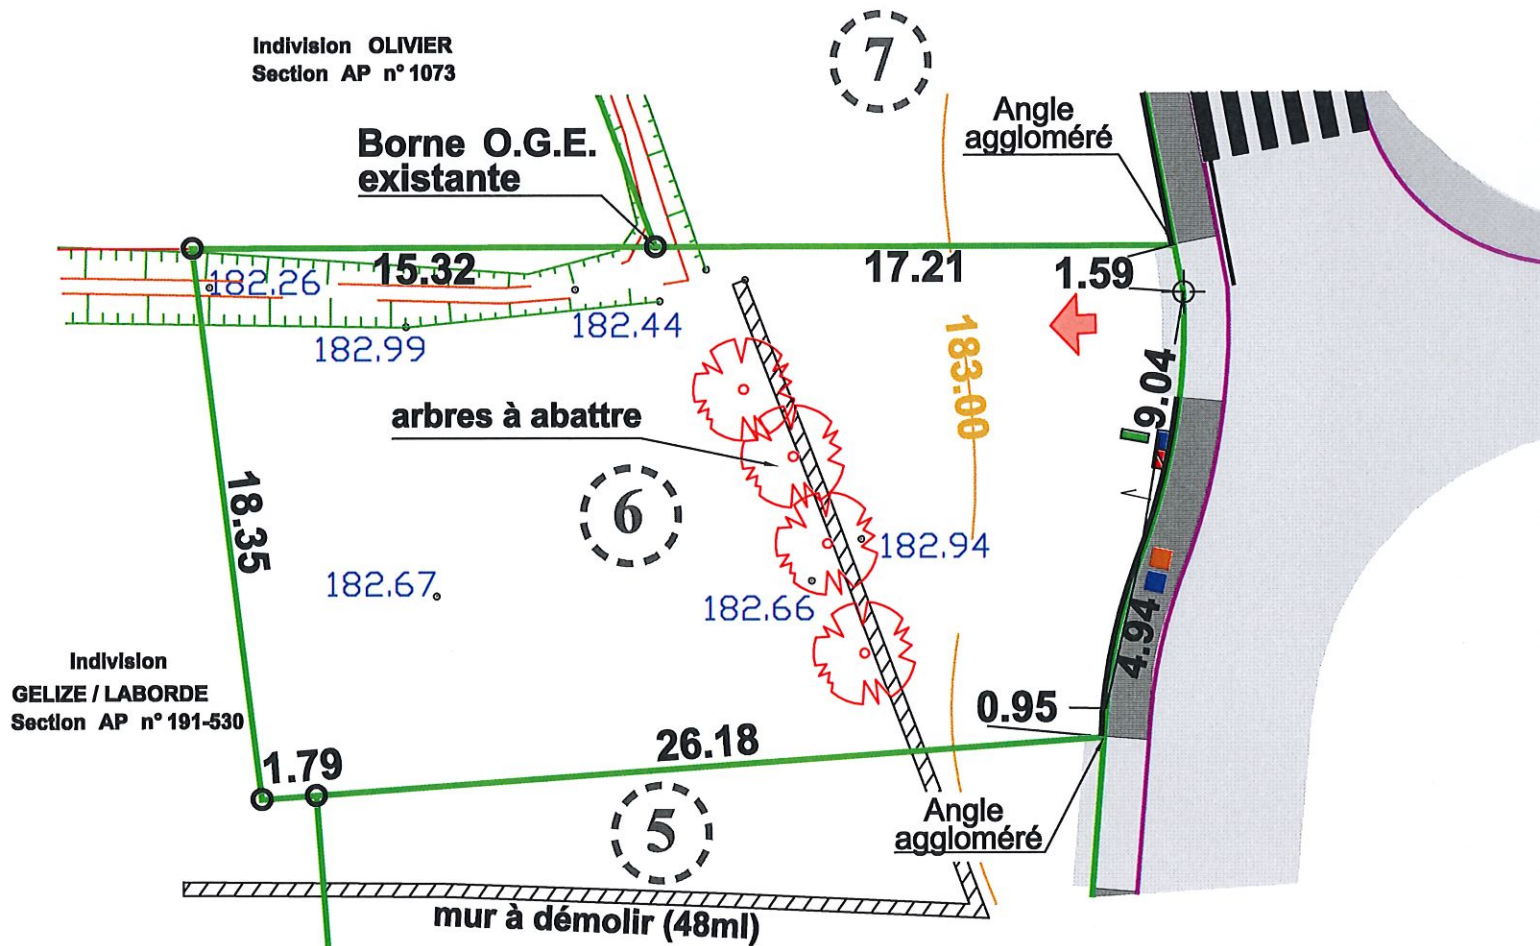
Indivision OLIVIER
Section AP n° 1073

7

Borne O.G.E. existante

Angle aggloméré

15.32

17.21

1.59

182.26

182.99

182.44

183.00

9.04

arbres à abattre

6

18.35

182.94

182.67

182.66

4.94

Indivision
GELIZE / LABORDE
Section AP n° 191-530

0.95

1.79

26.18

5

Angle aggloméré

mur à démolir (48ml)